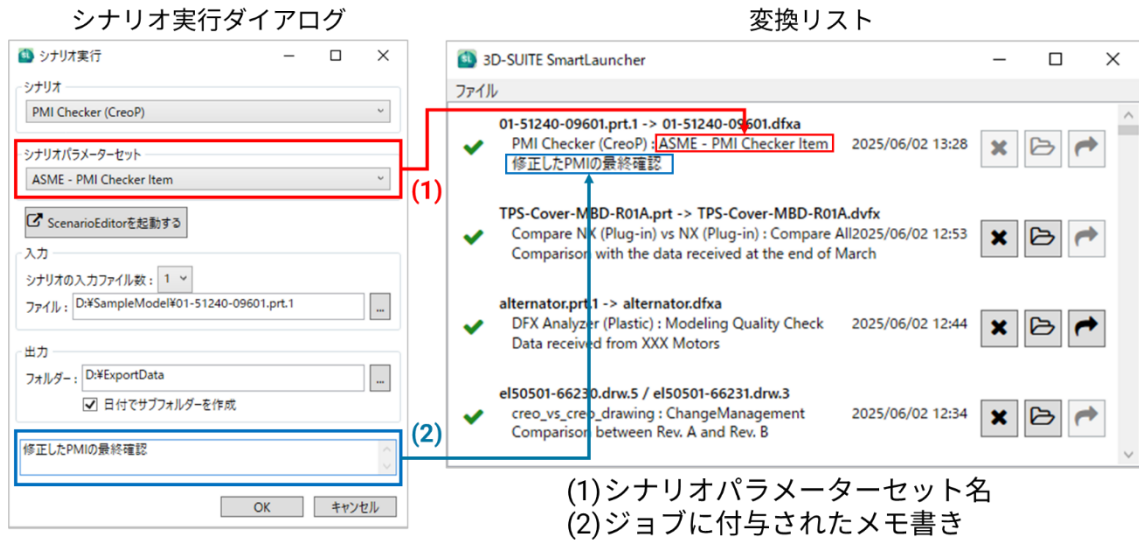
シナリオ実行ダイアログ

シナリオ実行

シナリオ

PMI Checker (CreoP)

シナリオパラメーターセット

ASME - PMI Checker Item

ScenarioEditorを起動する

入力

シナリオの入力ファイル数： 1

ファイル： D:¥SampleModel¥01-51240-09601.prt.1

出力

フォルダー： D:¥ExportData

日付でサブフォルダーを作成

修正したPMIの最終確認

OK キャンセル

(1)

(2)

変換リスト

3D-SUITE SmartLauncher

ファイル

01-51240-09601.prt.1 -> 01-51240-09601.dfxa
PMI Checker (CreoP) : ASME - PMI Checker Item 2025/06/02 13:28
修正したPMIの最終確認

TPS-Cover-MBD-R01A.prt -> TPS-Cover-MBD-R01A.dvfx
Compare NX (Plug-in) vs NX (Plug-in) : Compare All2025/06/02 12:53
Comparison with the data received at the end of March

alternator.prt.1 -> alternator.dfxa
DFX Analyzer (Plastic) : Modeling Quality Check 2025/06/02 12:44
Data received from XXX Motors

el50501-66230.drw.5 / el50501-66231.drw.3
creo_vs_creo_drawing : ChangeManagement 2025/06/02 12:34
Comparison between Rev. A and Rev. B

(1)シナリオパラメーターセット名
(2)ジョブに付与されたメモ書き